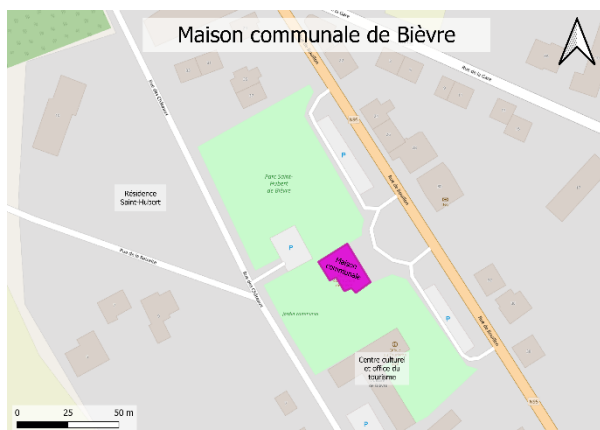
Maison communale de Bièvre

Rue de la Gare

Rue de la Gare

Rue des Chasseurs

Résidence Saint-Hubert

Parc Saint-Hubert de Bièvre

P

P

P

Rue de Bouillon

Rue de Bouillon

Rue de la Sauvenière

Rue des Chasseurs

Maison communale

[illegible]

Centre culturel et office du tourisme

0 25 50 m